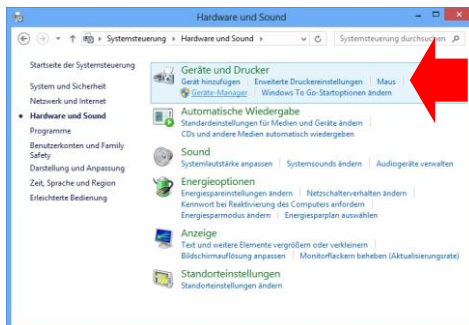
Hardware und Sound

Systemsteuerung › Hardware und Sound ›

Systemsteuerung durchsuchen

Startseite der Systemsteuerung

System und Sicherheit

Netzwerk und Internet

Hardware und Sound

Programme

Benutzerkonten und Family Safety

Darstellung und Anpassung

Zeit, Sprache und Region

Erleichterte Bedienung

Geräte und Drucker
Gerät hinzufügen | Erweiterte Druckereinstellungen | Maus
Geräte-Manager | Windows To Go-Startoptionen ändern

Automatische Wiedergabe
Standardeinstellungen für Medien und Geräte ändern
CDs und andere Medien automatisch wiedergeben

Sound
Systemlautstärke anpassen | Systemsounds ändern | Audiogeräte verwalten

Energieoptionen
Energiespareinstellungen ändern | Netzschalterverhalten ändern
Kennwort bei Reaktivierung des Computers anfordern
Energiesparmodus ändern | Energiesparplan auswählen

Anzeige
Text und weitere Elemente vergrößern oder verkleinern
Bildschirmauflösung anpassen | Monitorflackern beheben (Aktualisierungsrate)

Standorteinstellungen
Standorteinstellungen ändern